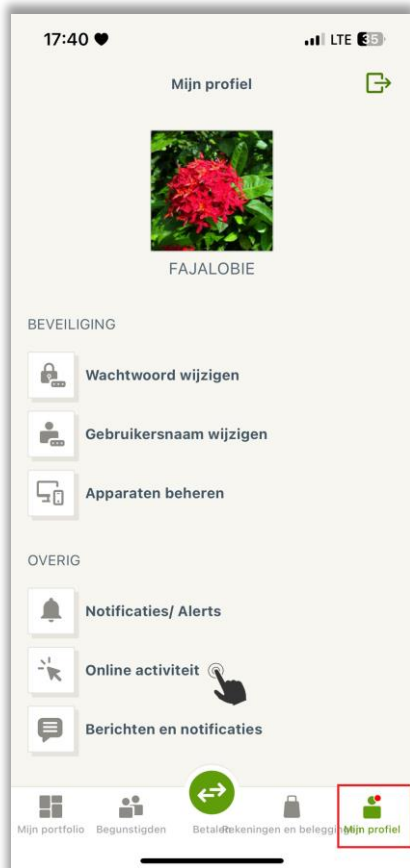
17:40 LTE 35

Mijn profiel

FAJALOBIE

BEVEILIGING

Wachtwoord wijzigen

Gebruikersnaam wijzigen

Apparaten beheren

OVERIG

Notificaties/ Alerts

Online activiteit

Berichten en notificaties

Mijn portfolio Begunstigden Betalen Rekeningen en beleggingen Mijn profiel